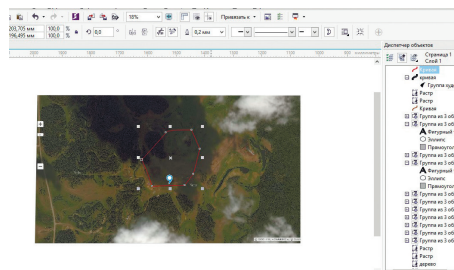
18%
Привязать к
203,705 мм
196,499 мм
100,0
100,0
%
0,0
0,2 мм
Диспетчер объектов
Страница 1
Слой 1
Кривая
кривая
Группа изо
Кривая
Растр
Растр
Кривая
Группа из 3 об
Группа из 3 об
Фигурный
Эллипс
Прямоугол
Группа из 3 об
Группа из 3 об
Фигурный
Эллипс
Прямоугол
Группа из 3 об
Группа из 3 об
Группа из 3 об
Группа из 3 об
Группа из 3 об
Группа из 3 об
Растр
Растр
дерево